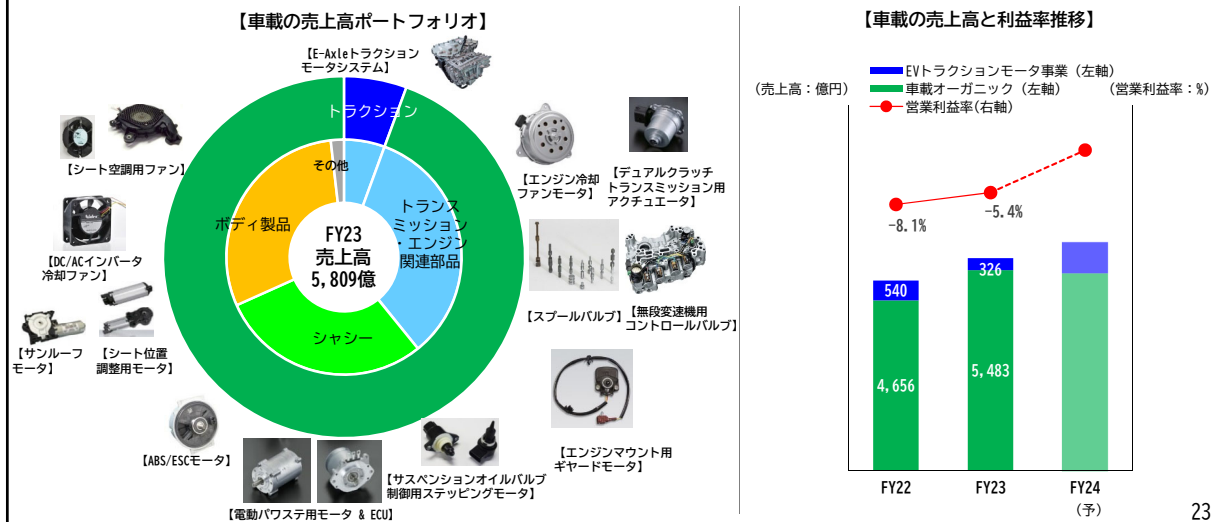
【車載の売上高ポートフォリオ】

トラクション
その他
トランスミッション・エンジン関連部品
ボディ製品
シャシー
FY23
売上高
5,809億

【E-Axleトラクションモータシステム】
【エンジン冷却ファンモータ】
【デュアルクラッチトランスミッション用アクチュエータ】
【シート空調用ファン】
【DC/ACインバータ冷却ファン】
【スプールバルブ】
【無段変速機用コントロールバルブ】
【サンルーフモータ】
【シート位置調整用モータ】
【エンジンマウント用ギヤードモータ】
【ABS/ESCモータ】
【サスペンションオイルバルブ制御用ステッピングモータ】
【電動パワステ用モータ & ECU】

【車載の売上高と利益率推移】

(売上高：億円)
EVトラクションモータ事業（左軸）
車載オーガニック（左軸）
営業利益率(右軸)
(営業利益率：%)

-8.1%
-5.4%
540
326
4,656
5,483
FY22
FY23
FY24
(予)

23